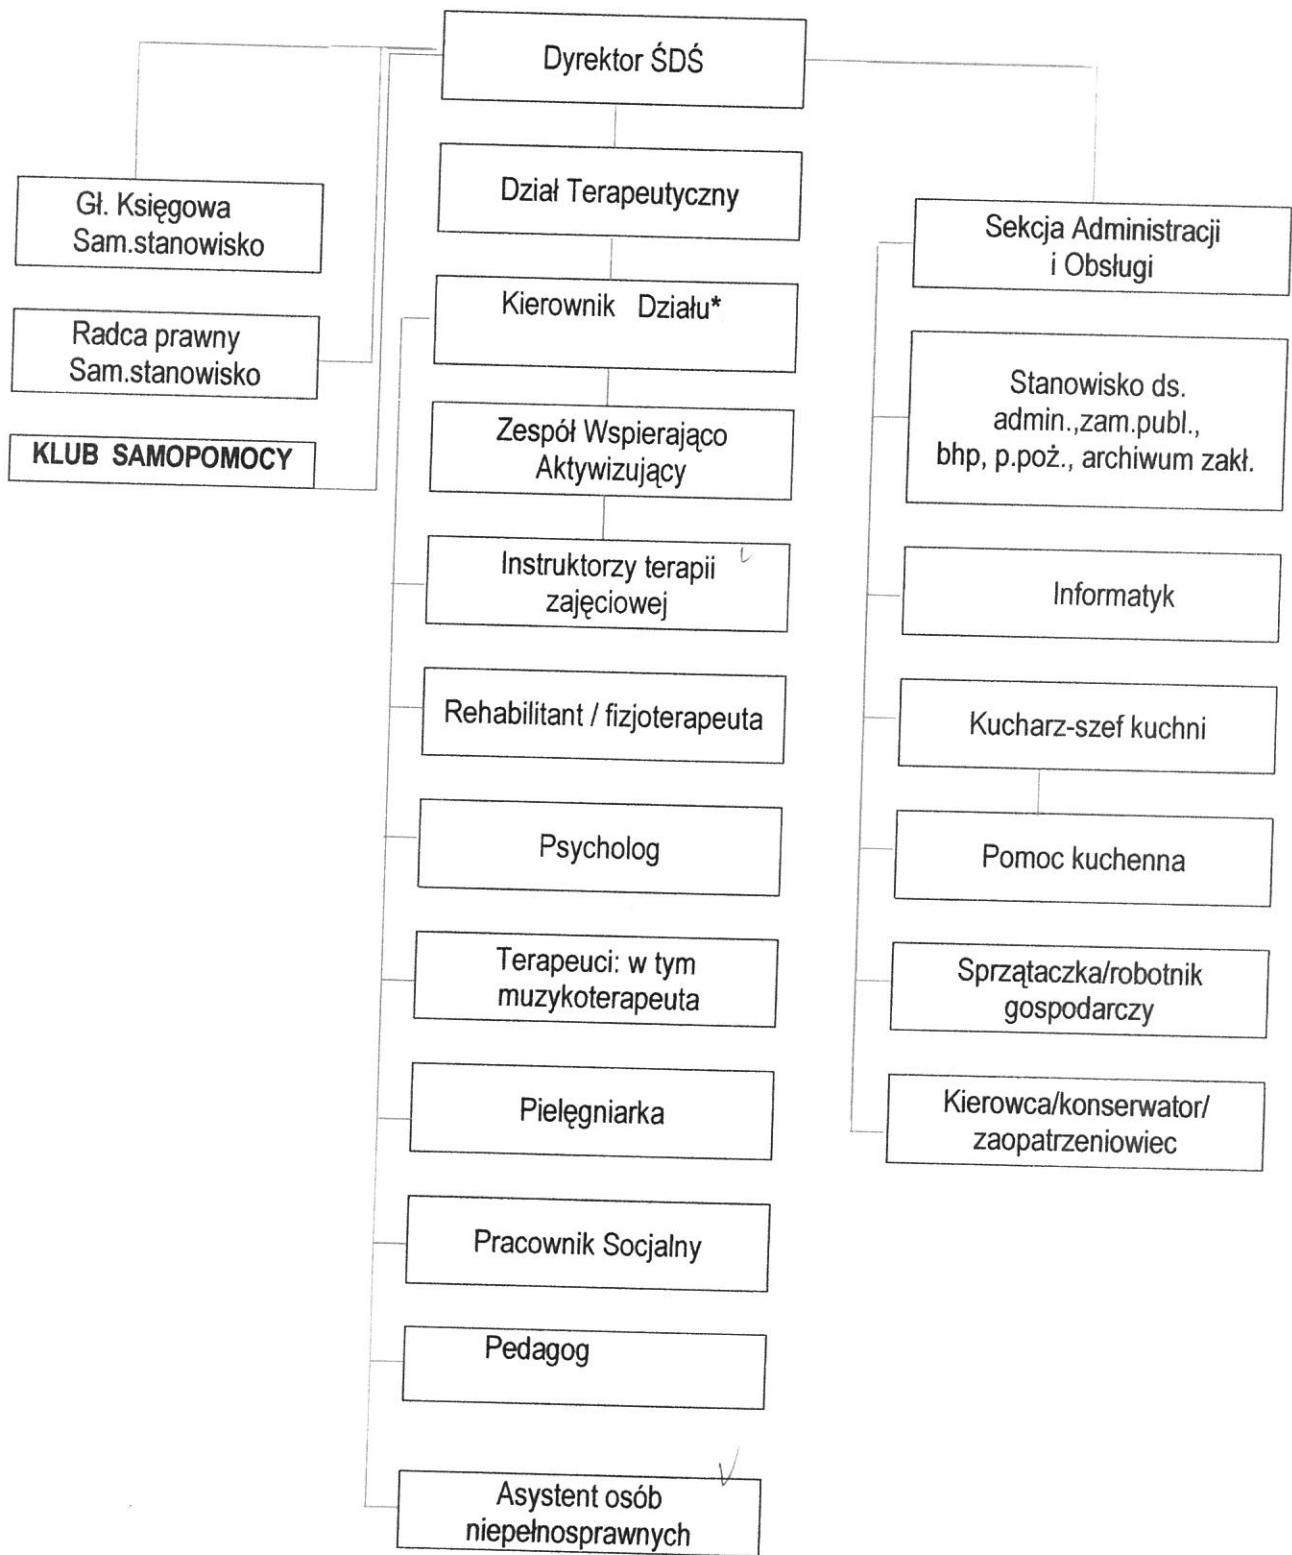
Dyrektor ŚDŚ

Gł. Księgowa
Sam.stanowisko

Radca prawny
Sam.stanowisko

KLUB SAMOPOMOCY

Dział Terapeutyczny

Kierownik Działu*

Zespół Wspierająco Aktywizujący

Instruktorzy terapii zajęciowej

Rehabilitant / fizjoterapeuta

Psycholog

Terapeuci: w tym muzykoterapeuta

Pielęgniarka

Pracownik Socjalny

Pedagog

Asystent osób niepełnosprawnych

Sekcja Administracji i Obsługi

Stanowisko ds. admin.,zam.publ., bhp, p.poż., archiwum zakł.

Informatyk

Kucharz-szef kuchni

Pomoc kuchenna

Sprzątaczka/robotnik gospodarczy

Kierowca/konserwator/ zaopatrzeniowiec